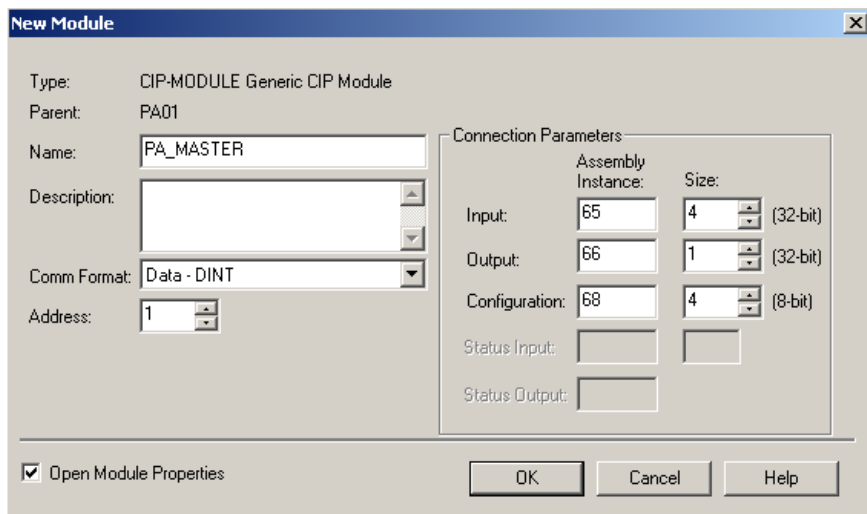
New Module

Type: CIP-MODULE Generic CIP Module
Parent: PA01
Name: PA_MASTER
Description:
Comm Format: Data - DINT
Address: 1

Connection Parameters

| | Assembly Instance: | Size: | |
|---|---|---|---|
| Input: | 65 | 4 | (32-bit) |
| Output: | 66 | 1 | (32-bit) |
| Configuration: | 68 | 4 | (8-bit) |
| Status Input: | | | |
| Status Output: | | | |

☑ Open Module Properties

OK Cancel Help